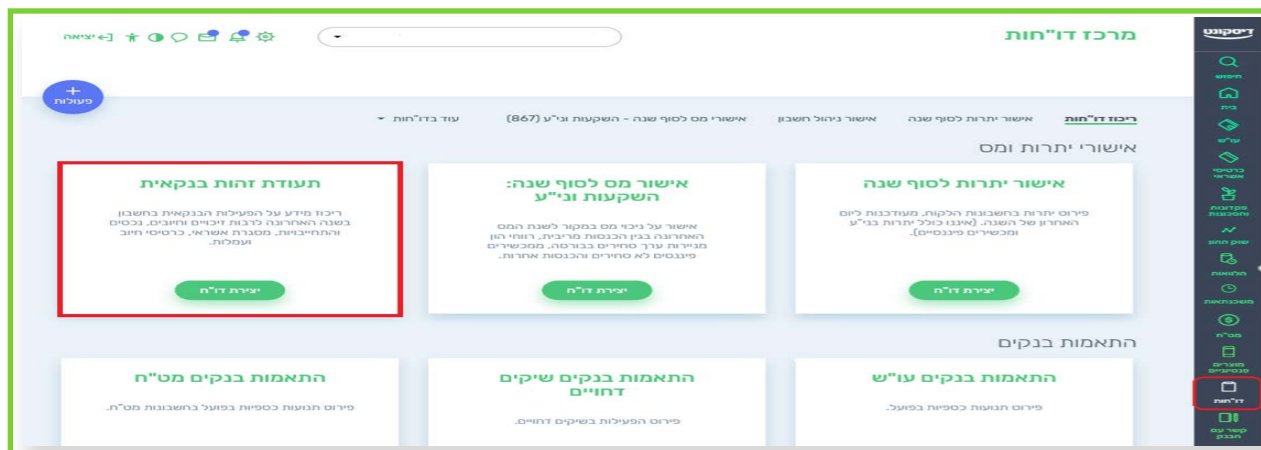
דיסקונט
חיפוש
בית
עו"ש
כרטיסי אשראי
פקדונות וחסכונות
שוק ההון
הלוואות
משכנתאות
מט"ח
מוצרים פיננסיים
דו"חות
קשר עם הבנק

מרכז דו"חות

יציאה

פעולות

ריכוז דו"חות
אישור יתרות לסוף שנה
אישור ניהול חשבון
אישורי מס לסוף שנה - השקעות וני"ע (867)
עוד בדו"חות

אישורי יתרות ומס

אישור יתרות לסוף שנה
פירוט יתרות בחשבונות הלקוח, מעודכנות ליום האחרון של השנה. (אינו כולל יתרות בני"ע ומכשירים פיננסיים).
יצירת דו"ח

אישור מס לסוף שנה: השקעות וני"ע
אישור על ניכוי מס במקור לשנת המס האחרונה בגין הכנסות מריבית, רווחי הון מניירות ערך סחירים בבורסה, ממכשירים פיננסים לא סחירים והכנסות אחרות.
יצירת דו"ח

תעודת זהות בנקאית
ריכוז מידע על הפעילות הבנקאית בחשבון בשנה האחרונה לרבות זיכויים וחיובים, נכסים והתחייבויות, מסגרת אשראי, כרטיסי חיוב ועמלות.
יצירת דו"ח

התאמות בנקים

התאמות בנקים עו"ש
פירוט תנועות כספיות בפועל.

התאמות בנקים שיקים דחויים
פירוט הפעילות בשיקים דחויים.

התאמות בנקים מט"ח
פירוט תנועות כספיות בפועל בחשבונות מט"ח.